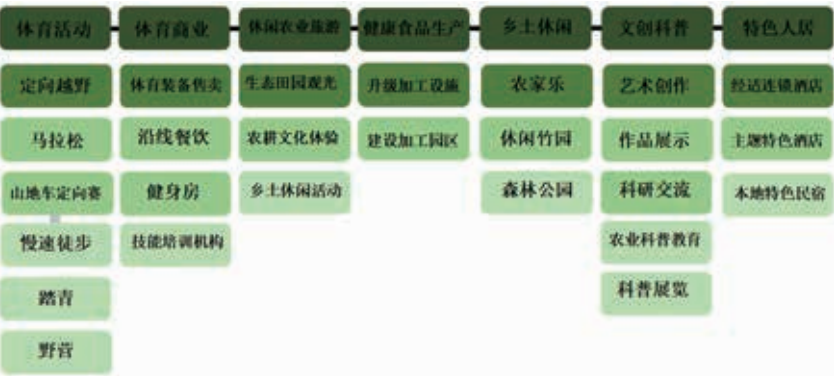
体育活动
定向越野
马拉松
山地车定向赛
慢速徒步
踏青
野营

体育商业
体育装备售卖
沿线餐饮
健身房
技能培训机构

休闲农业旅游
生态田园观光
农耕文化体验
乡土休闲活动

健康食品生产
升级加工设施
建设加工园区

乡土休闲
农家乐
休闲竹园
森林公园

文创科普
艺术创作
作品展示
科研交流
农业科普教育
科普展览

特色人居
经济连锁酒店
主题特色酒店
本地特色民宿